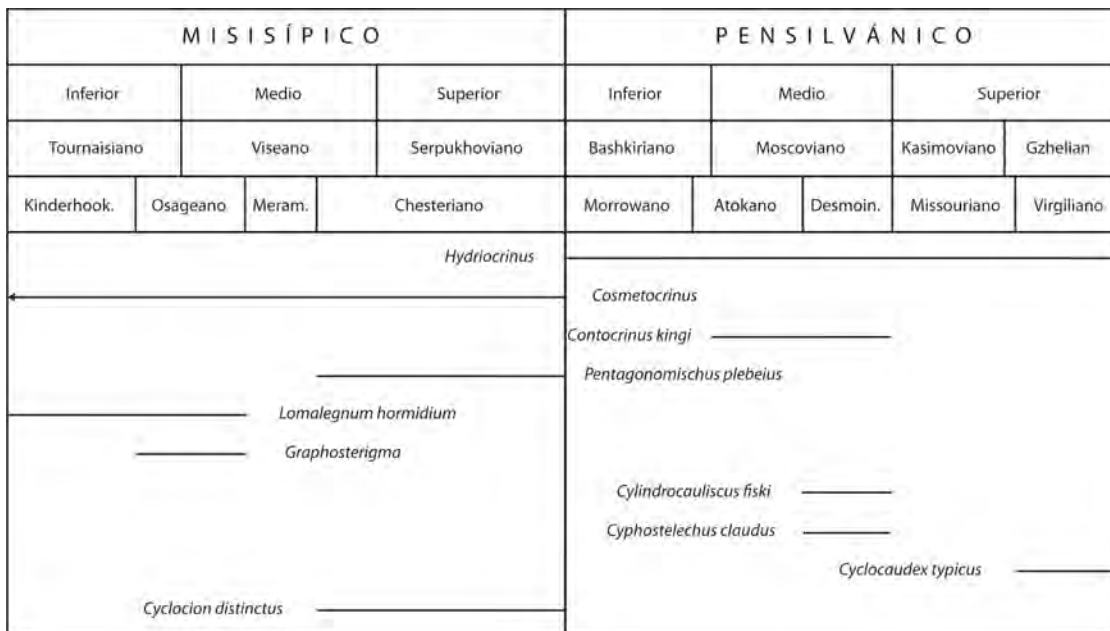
| MISISÍPICO | | | | | PENSILVÁNICO | | | | |
|---|---|---|---|---|---|---|---|---|---|
| Inferior | | Medio | | Superior | Inferior | Medio | | Superior | |
| Tournaisiano | | Viseano | | Serpukhoviano | Bashkiriano | Moscoviano | | Kasimoviano | Gzhelian |
| Kinderhook. | Osageano | Meram. | | Chesteriano | Morrowano | Atokano | Desmoin. | Missouriano | Virgiliano |

Hydriocrinus

Cosmetocrinus

Contocrinus kingi

Pentagonomischus plebeius

Lomalegnum hormidium

Graphosterigma

Cylindrocauliscus fiski

Cyphostelechus claudus

Cyclocaudex typicus

Cyclocion distinctus